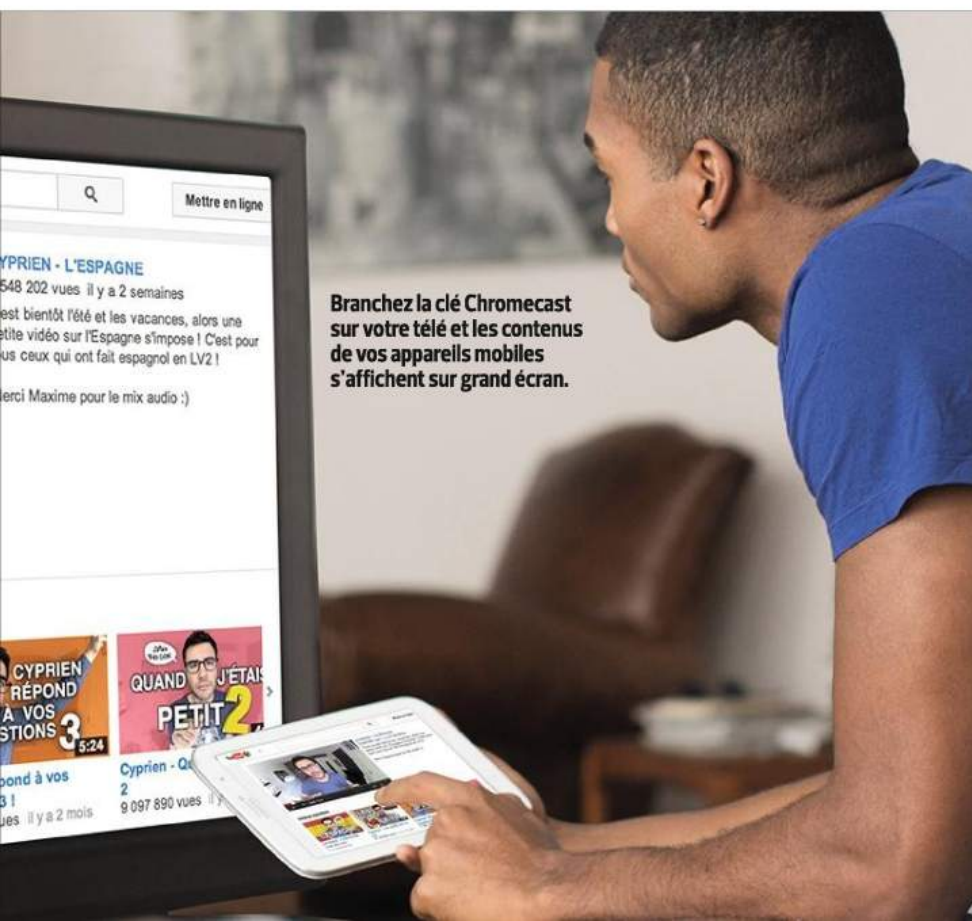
Mettre en ligne

YPRIEN - L'ESPAGNE
548 202 vues il y a 2 semaines
est bientôt l'été et les vacances, alors une etite vidéo sur l'Espagne s'impose ! C'est pour us ceux qui ont fait espagnol en LV2 !

erci Maxime pour le mix audio :)

CYPRIEN RÉPOND À VOS STIONS 3
5:24
pond à vos 3 !
ues il y a 2 mois

QUAND J'ÉTAIS PETIT 2
Cyprien - Q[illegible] 2
9 097 890 vues

Branchez la clé Chromecast sur votre télé et les contenus de vos appareils mobiles s'affichent sur grand écran.